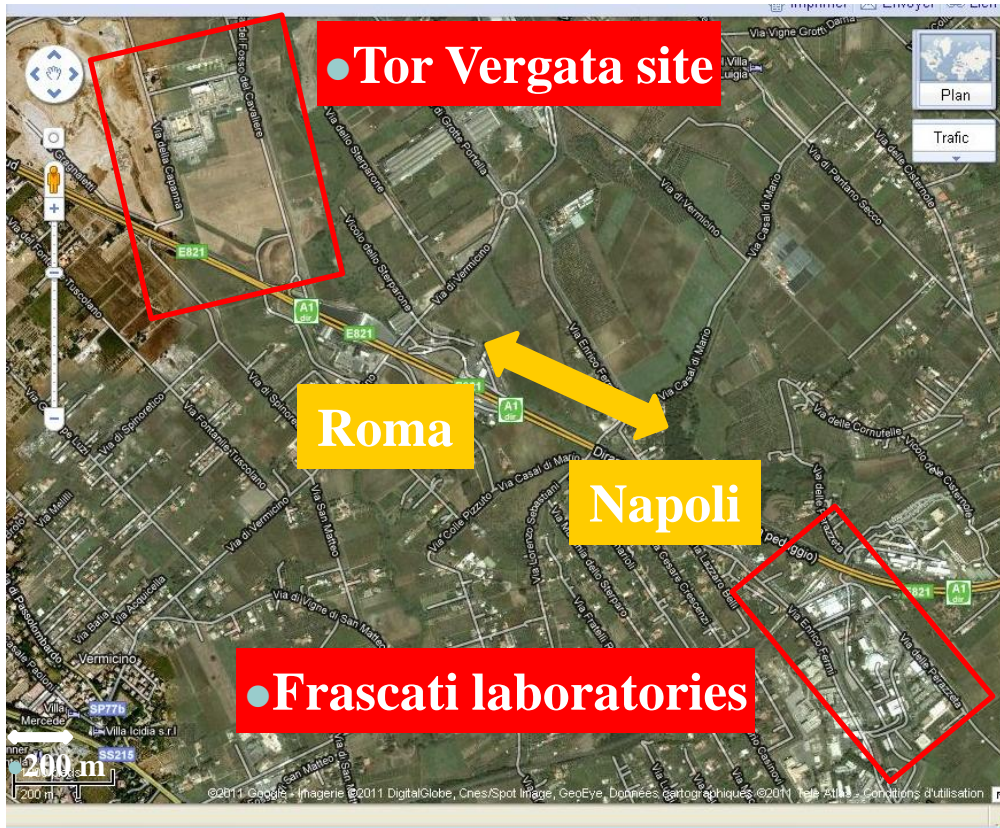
Imprimer Envoyer Lien

•Tor Vergata site

Plan

Trafic

Roma

Napoli

•Frascati laboratories

200 m

Via della Capanna
Via del Fosso del Cavaliere
Via dello Sterparone
Vicolo dello Sterparone
Via di Grotte Portella
Via di Vermicino
Via Vigne Grotti Dama
Via Enrico Fermi
Via Casal di Mario
Via di Pantano Secco
Via delle Cisternole
Via delle Cornufelle
Vicolo delle Cisternole
Via Fontanile Tuscolano
Via di Spinoretico
Via San Matteo
Via di Vigne di San Matteo
Via Colle Puzzuto
Via Casal di Mario
Via Lorenzo Sebastiani
Via della Pietra
Via dello Sterparo
Via Cesare Crescenzi
Via Lazzaro Belli
Via Acquicella
Via Baldia
Via Melilli
Via di Pasolombardo
Via Tuscolano
Vermicino
Villa Mercede
Villa Icidia s.r.l
Via delle Pietrazzelle
E821
A1 dir
SP77b
SS215
200 m
©2011 Google - Imagerie ©2011 DigitalGlobe, Cnes/Spot Image, GeoEye, Données cartographiques ©2011 Tele Atlas - Conditions d'utilisation